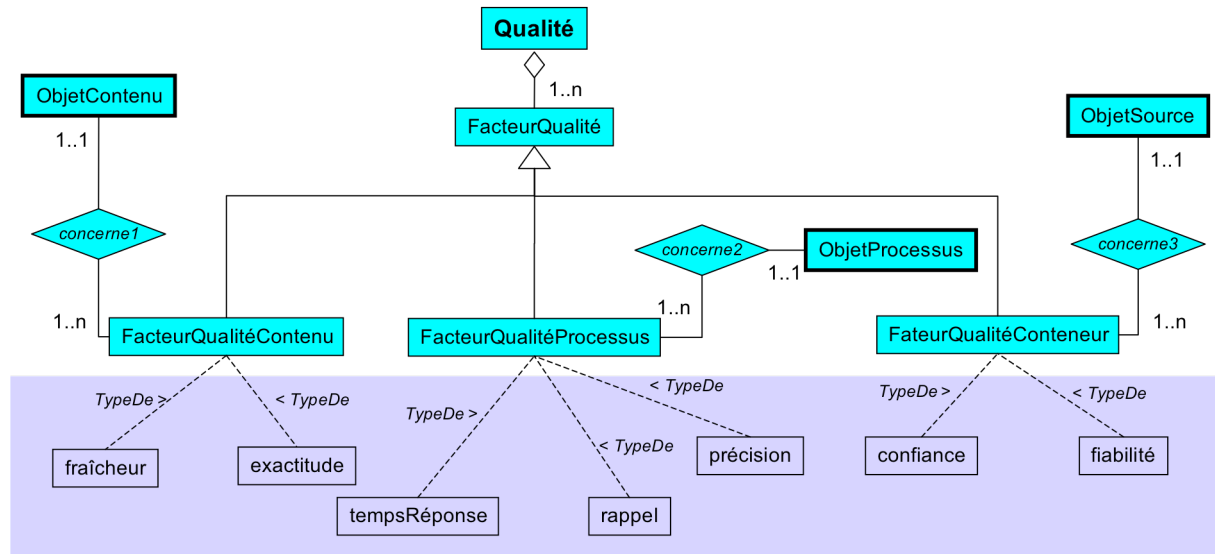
Qualité

1..n

FacteurQualité

ObjetContenu

1..1

concerne1

1..n

FacteurQualitéContenu

concerne2

ObjetProcessus

1..1

1..n

FacteurQualitéProcessus

ObjetSource

1..1

concerne3

1..n

FateurQualitéConteneur

TypeDe >

< TypeDe

fraîcheur

exactitude

TypeDe >

< TypeDe

< TypeDe

précision

tempsRéponse

rappel

TypeDe >

< TypeDe

confiance

fiabilité